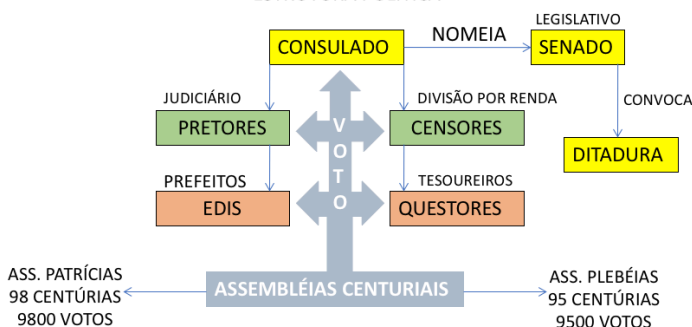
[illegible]

CONSULADO
NOMEIA
LEGISLATIVO
SENADO
JUDICIÁRIO
PRETORES
DIVISÃO POR RENDA
CENSORES
CONVOCA
DITADURA
PREFEITOS
EDIS
TESOUREIROS
QUESTORES
VOTO
ASS. PATRÍCIAS
98 CENTÚRIAS
9800 VOTOS
ASSEMBLÉIAS CENTURIAIS
ASS. PLEBÉIAS
95 CENTÚRIAS
9500 VOTOS